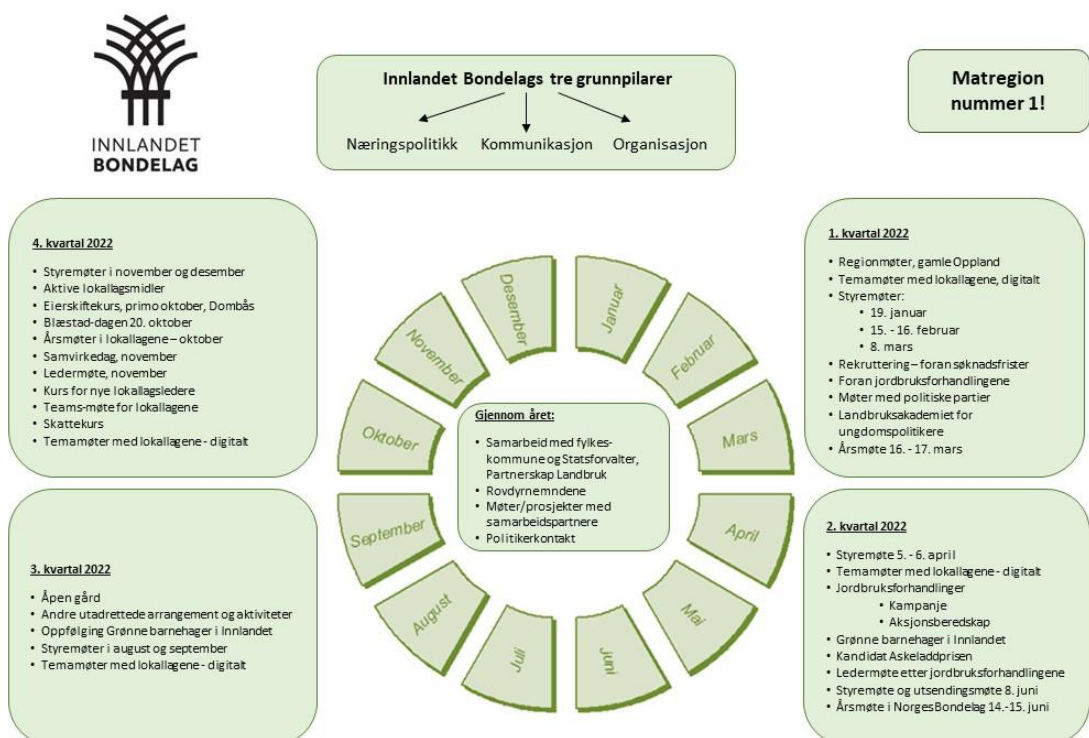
INNLANDET
BONDELAG

Innlandet Bondelags tre grunnpilarer

Næringspolitikk Kommunikasjon Organisasjon

Matregion nummer 1!

4. kvartal 2022

- Styremøter i november og desember
- Aktive lokallagsmidler
- Eierskiftekurs, primo oktober, Dombås
- Blæstad-dagen 20. oktober
- Årsmøter i lokallagene – oktober
- Samvirkedag, november
- Ledermøte, november
- Kurs for nye lokallagsledere
- Teams-møte for lokallagene
- Skattekurs
- Temamøter med lokallagene - digitalt

1. kvartal 2022

- Regionmøter, gamle Oppland
- Temamøter med lokallagene, digitalt
- Styremøter:
  - 19. januar
  - 15. - 16. februar
  - 8. mars
- Rekruttering – foran søknadsfrister
- Foran jordbruksforhandlingene
- Møter med politiske partier
- Landbruksakademiet for ungdomspolitikere
- Årsmøte 16. - 17. mars

Desember
Januar
Februar
Mars
April
Mai
Juni
Juli
August
September
Oktober
November

Gjennom året:

- Samarbeid med fylkeskommune og Statsforvalter, Partnerskap Landbruk
- Rovdyrnemndene
- Møter/prosjekter med samarbeidspartnere
- Politikerkontakt

3. kvartal 2022

- Åpen gård
- Andre utadrettede arrangement og aktiviteter
- Oppfølging Grønne barnehager i Innlandet
- Styremøter i august og september
- Temamøter med lokallagene - digitalt

2. kvartal 2022

- Styremøte 5. - 6. april
- Temamøter med lokallagene - digitalt
- Jordbruksforhandlinger
  - Kampanje
  - Aksjonsberedskap
- Grønne barnehager i Innlandet
- Kandidat Askeladdprisen
- Ledermøte etter jordbruksforhandlingene
- Styremøte og utsendingsmøte 8. juni
- Årsmøte i Norges Bondelag 14.-15. juni